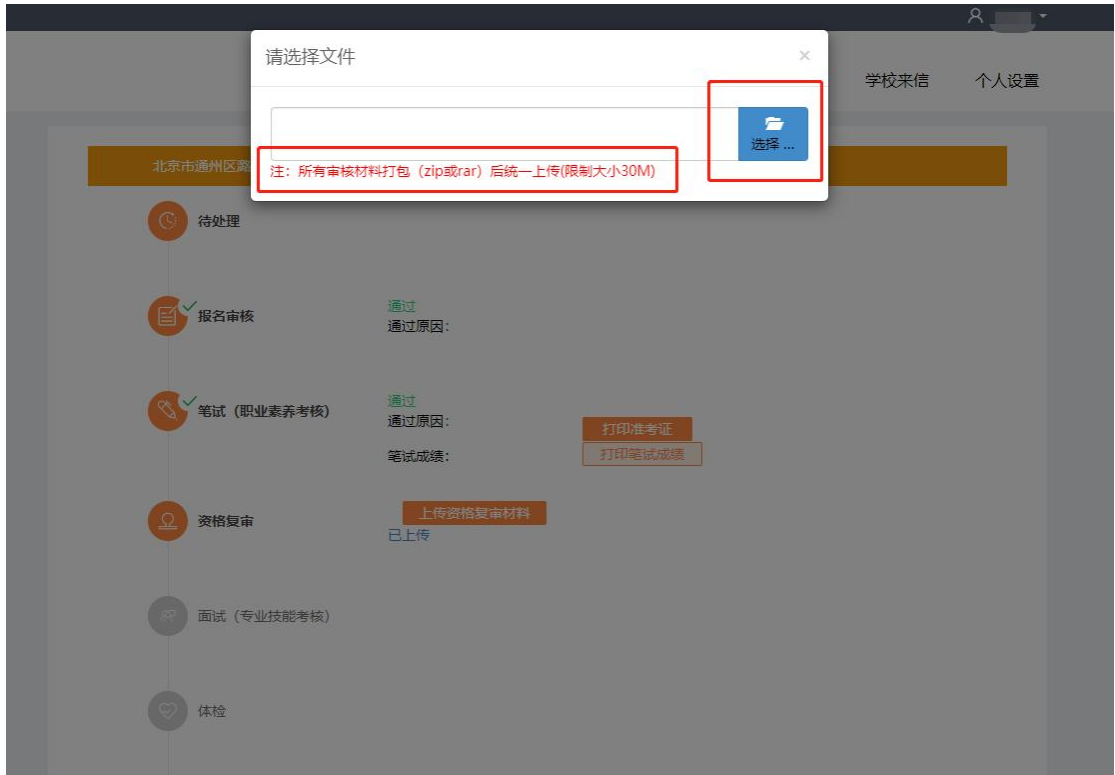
请选择文件

×

选择 ...

注：所有审核材料打包（zip或rar）后统一上传(限制大小30M)

学校来信

个人设置

北京市通州区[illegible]

待处理

报名审核

通过

通过原因:

笔试（职业素养考核）

通过

通过原因:

打印准考证

笔试成绩:

打印笔试成绩

资格复审

上传资格复审材料

已上传

面试（专业技能考核）

体检